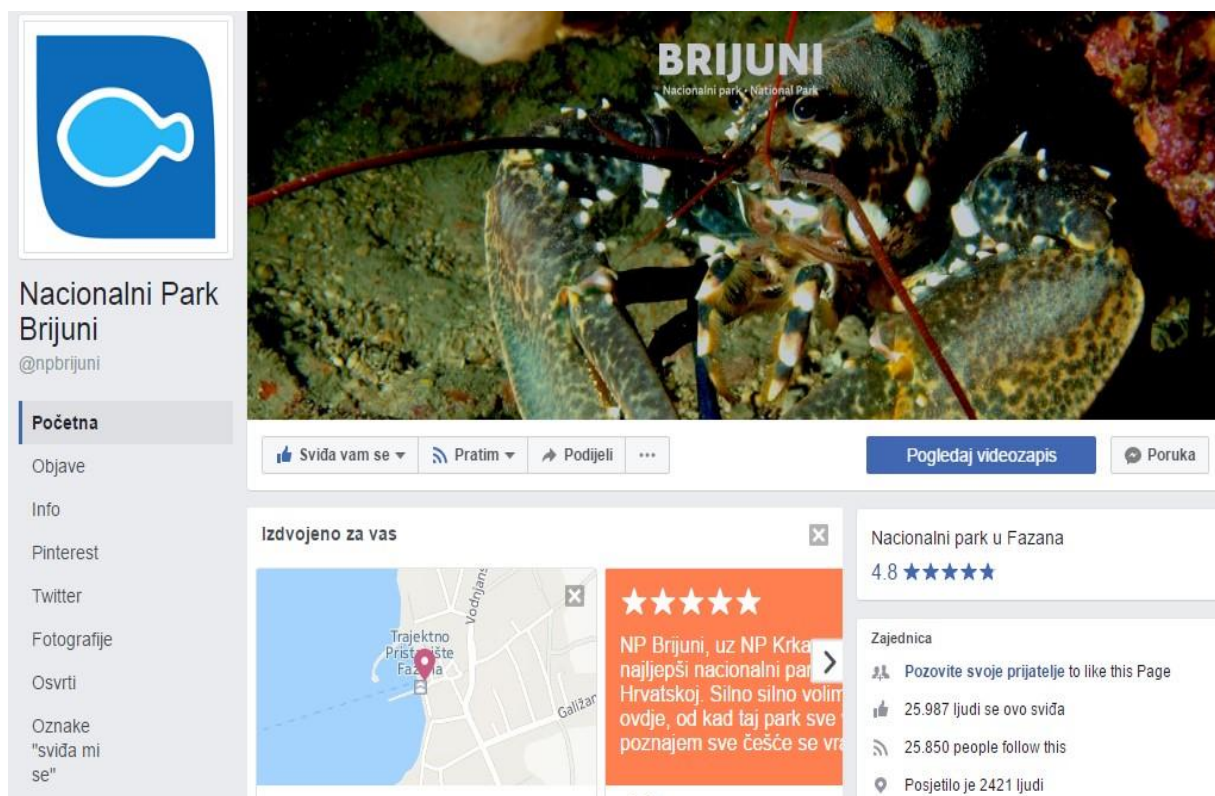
Nacionalni Park Brijuni
@npbrijuni

Početna
Objave
Info
Pinterest
Twitter
Fotografije
Osvrti
Oznake "sviđa mi se"

BRIJUNI
Nacionalni park · National Park

Sviđa vam se ▾ Pratim ▾ Podijeli ···

Pogledaj videozapis
Poruka

Izdvojeno za vas

Trajektno Pristanište Fažana
Vodnjans
Galižan

★★★★★
NP Brijuni, uz NP Krka najljepši nacionalni par Hrvatskoj. Silno silno volim ovdje, od kad taj park sve poznajem sve češće se vra

Nacionalni park u Fazana
4.8 ★★★★★

Zajednica
Pozovite svoje prijatelje to like this Page
25.987 ljudi se ovo sviđa
25.850 people follow this
Posjetilo je 2421 ljudi